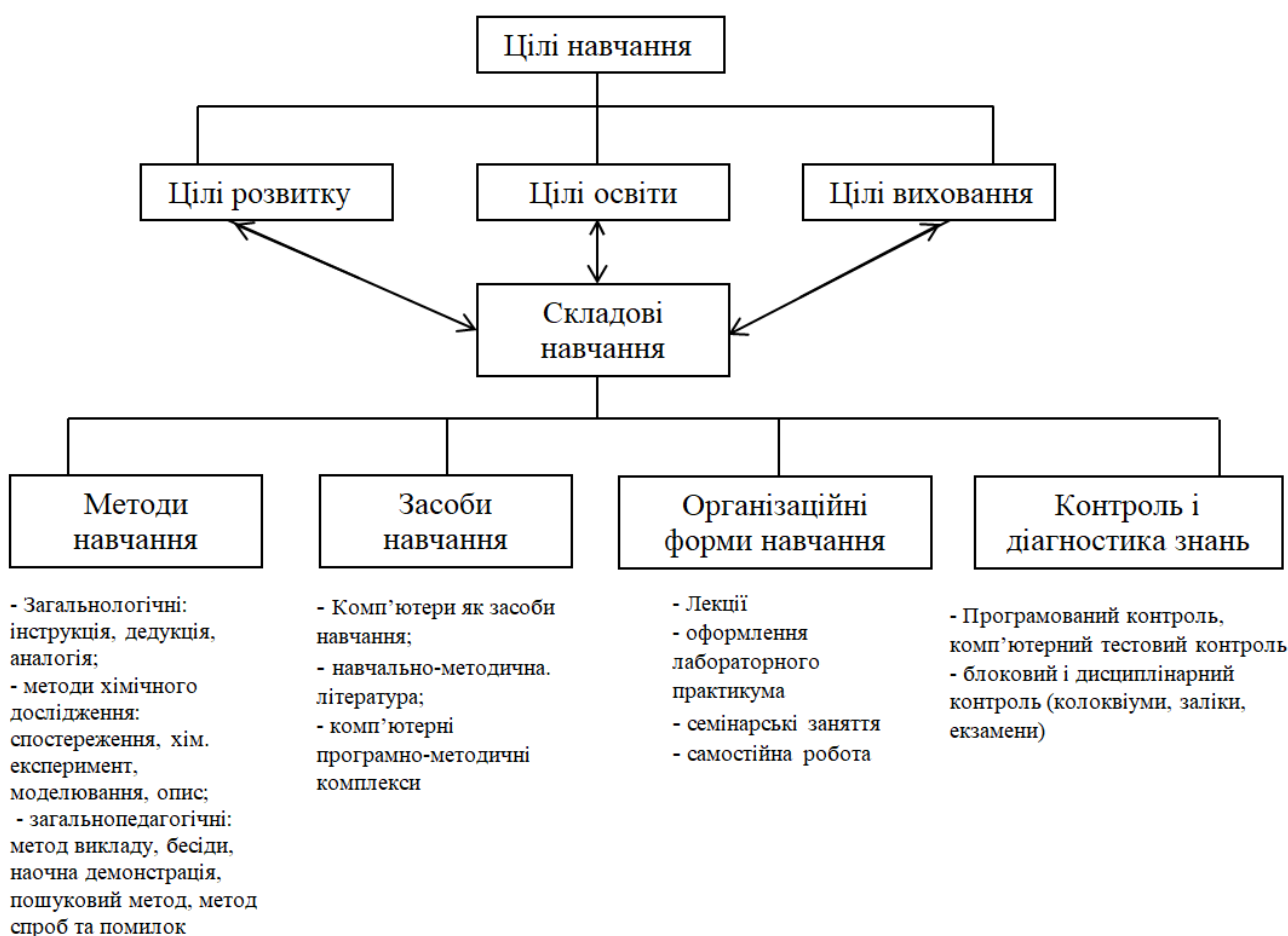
Цілі навчання

Цілі розвитку

Цілі освіти

Цілі виховання

Складові навчання

Методи навчання

Засоби навчання

Організаційні форми навчання

Контроль і діагностика знань

- Загальнологічні: інструкція, дедукція, аналогія;
- методи хімічного дослідження: спостереження, хім. експеримент, моделювання, опис;
- загальнопедагогічні: метод викладу, бесіди, наочна демонстрація, пошуковий метод, метод спроб та помилок

- Комп'ютери як засоби навчання;
- навчально-методична. література;
- комп'ютерні програмно-методичні комплекси

- Лекції
- оформлення лабораторного практикума
- семінарські заняття
- самостійна робота

- Програмований контроль, комп'ютерний тестовий контроль
- блоковий і дисциплінарний контроль (колоквіуми, залікі, екзамени)